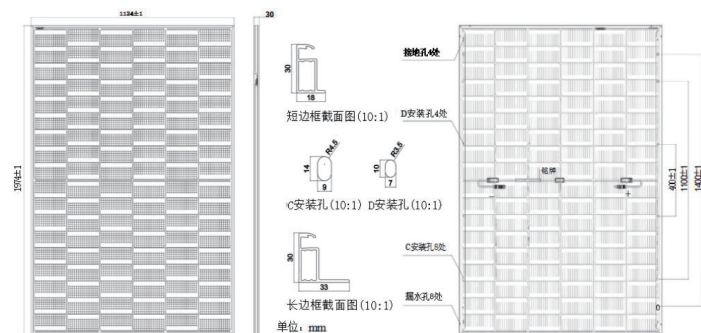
1134±1

1976±1

30

30

18

短边框截面图(10:1)

R4.5

14

9

R3.5

10

7

C安装孔(10:1) D安装孔(10:1)

30

33

长边框截面图(10:1)

单位：mm

接地孔6处

D安装孔4处

铭牌

-

+

400±1

1100±1

1400±1

C安装孔8处

漏水孔8处